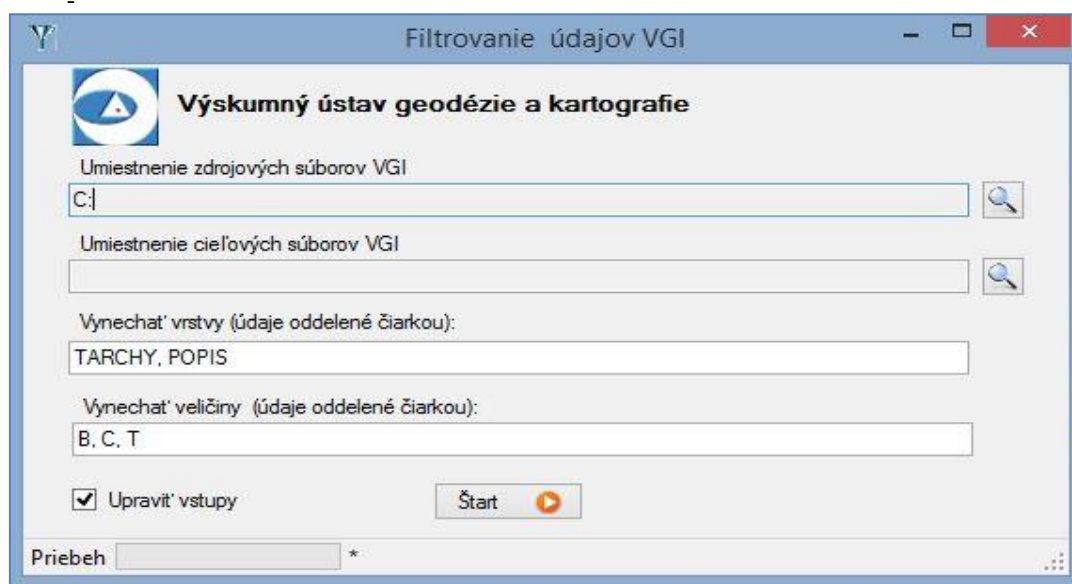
Filtrovanie údajov VGI

Výskumný ústav geodézie a kartografie

Umiestnenie zdrojových súborov VGI

C:

Umiestnenie cieľových súborov VGI

Vynechať vrstvy (údaje oddelené čiarkou):

TARCHY, POPIS

Vynechať veličiny (údaje oddelené čiarkou):

B, C, T

Upraviť vstupy

Štart

Priebeh

*